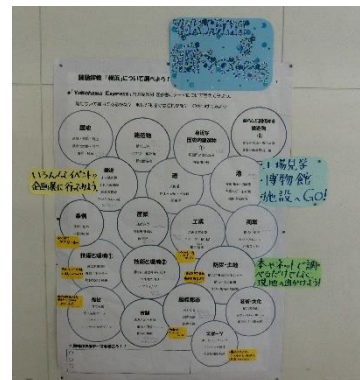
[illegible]/横浜について調べよう!

Yokohama Express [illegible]

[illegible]

いろんなイベント・企画展に行こう!

工場見学・博物館・施設へGO!

まずネットで調べてだけでなく現地へ行こう!

歴史

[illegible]

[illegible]

港

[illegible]

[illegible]

工芸

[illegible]

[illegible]

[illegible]

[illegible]

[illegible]

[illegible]

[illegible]

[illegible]

スポーツ